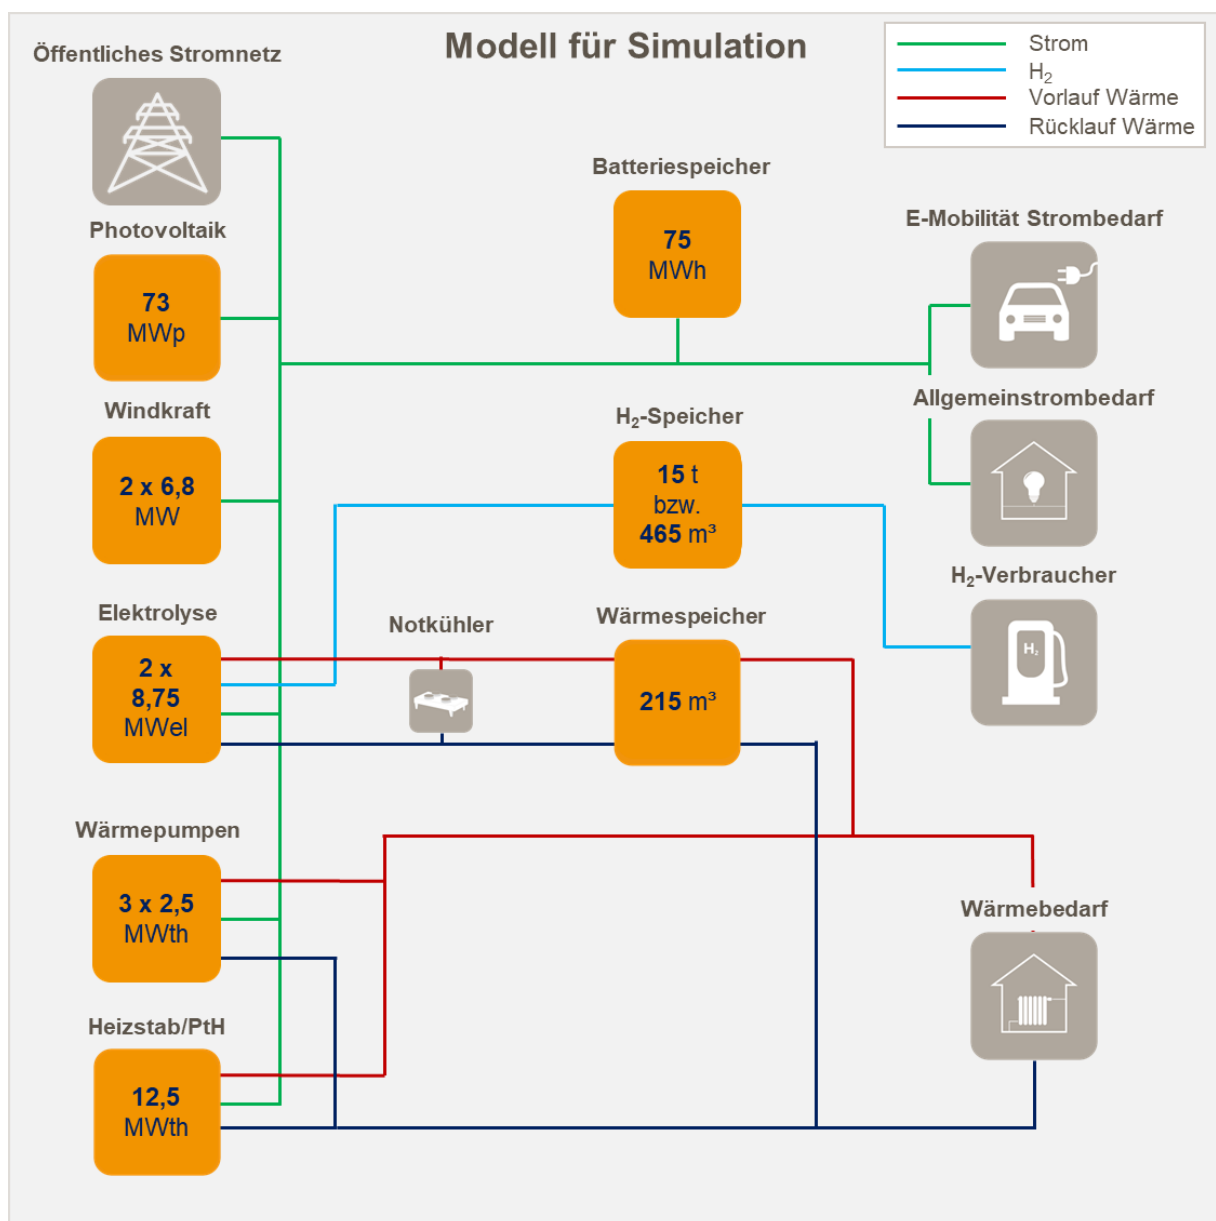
Modell für Simulation

Strom
$H_2$
Vorlauf Wärme
Rücklauf Wärme

Öffentliches Stromnetz

Photovoltaik
73
MWp

Windkraft
2 x 6,8
MW

Elektrolyse
2 x
8,75
MWel

Wärmepumpen
3 x 2,5
MWth

Heizstab/PtH
12,5
MWth

Batteriespeicher
75
MWh

$H_2$-Speicher
15 t
bzw.
465 m³

Notkühler

Wärmespeicher
215 m³

E-Mobilität Strombedarf

Allgemeinstrombedarf

$H_2$-Verbraucher
$H_2$

Wärmebedarf